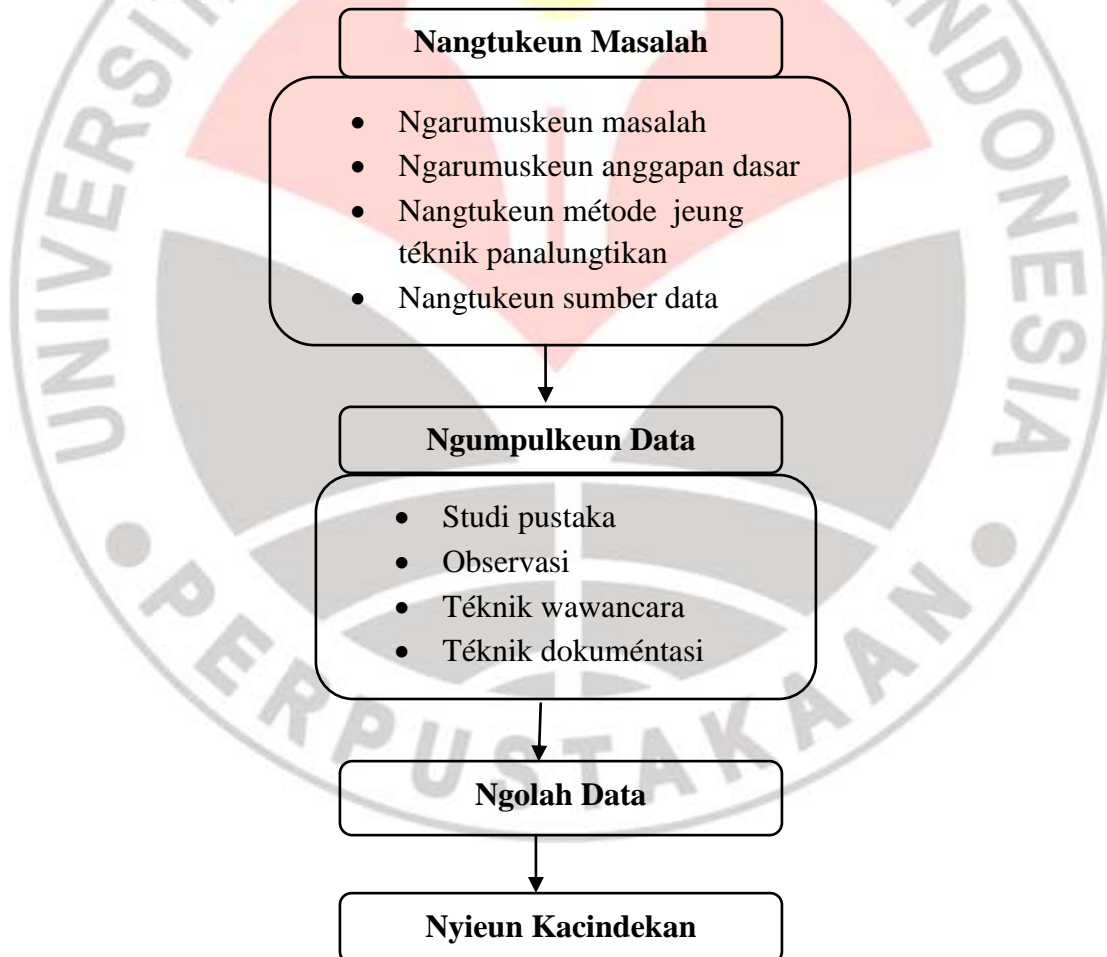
UNIVERSITAS PENDIDIKAN INDONESIA
PERPUSTAKAAN

**Nangtukeun Masalah**

- Ngarumuskeun masalah
- Ngarumuskeun anggapan dasar
- Nangtukeun métode jeung téknik panalungtikan
- Nangtukeun sumber data

**Ngumpulkeun Data**

- Studi pustaka
- Observasi
- Téknik wawancara
- Téknik dokuméntasi

**Ngolah Data**

**Nyieun Kacindekan**